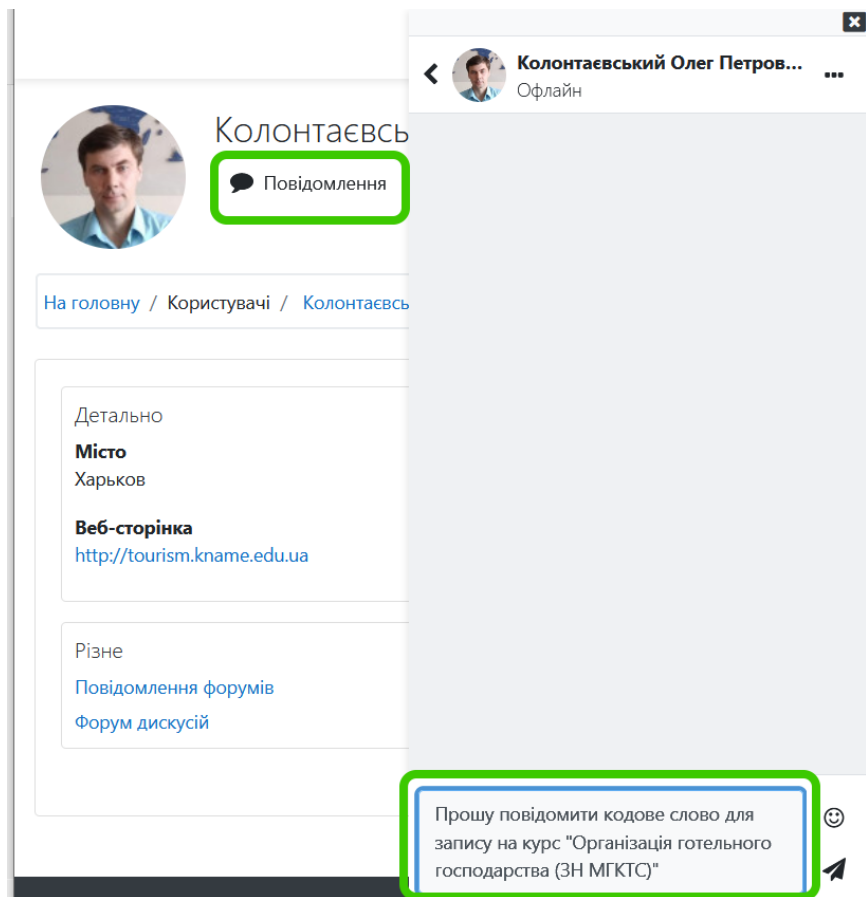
Колонтаєвсь

Повідомлення

На головну / Користувачі / Колонтаєвсь

Детально

Місто
Харьков

Веб-сторінка
http://tourism.kname.edu.ua

Різне

Повідомлення форумів

Форум дискусій

Колонтаєвський Олег Петров...
Офлайн

Прошу повідомити кодове слово для запису на курс "Організація готельного господарства (ЗН МГКТС)"